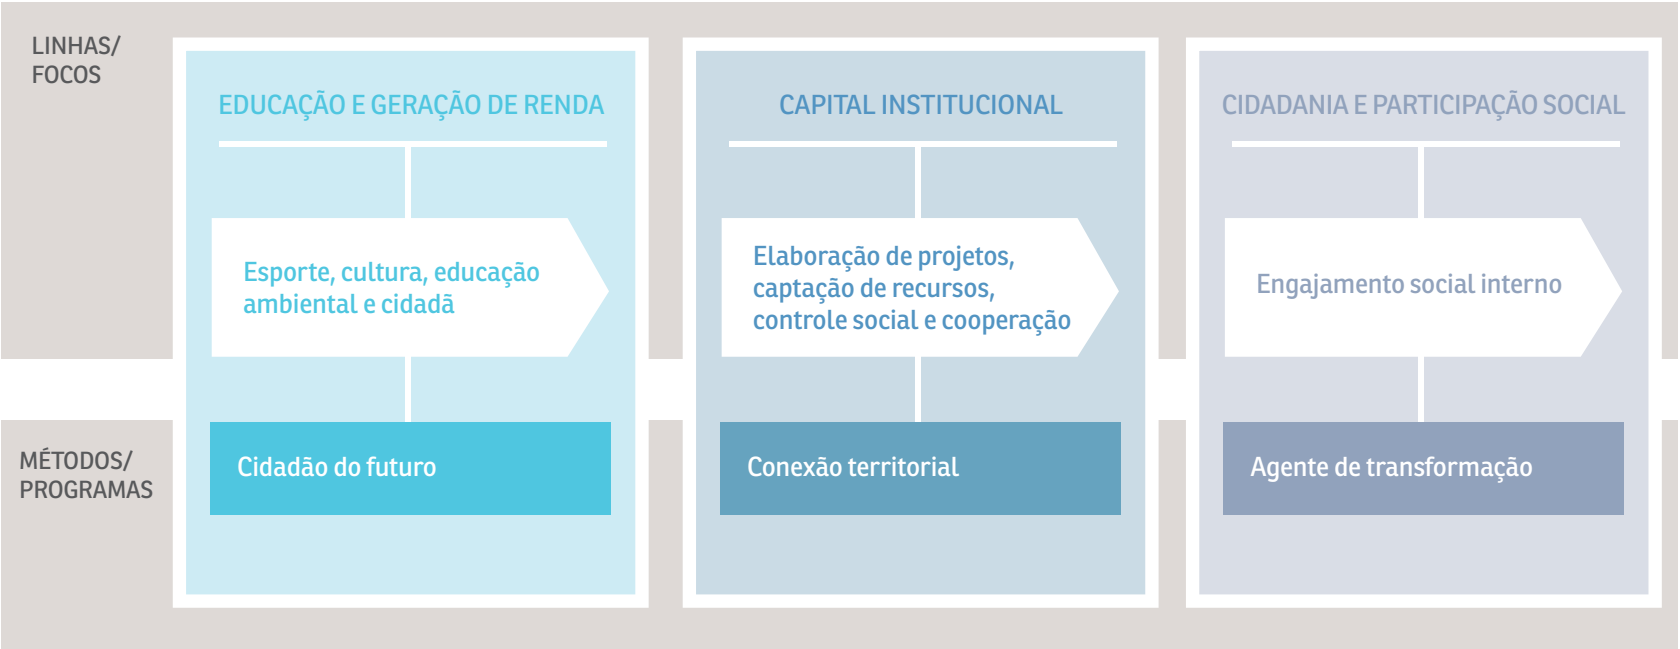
LINHAS/
FOCOS

EDUCAÇÃO E GERAÇÃO DE RENDA

Esporte, cultura, educação ambiental e cidadã

Cidadão do futuro

CAPITAL INSTITUCIONAL

Elaboração de projetos, captação de recursos, controle social e cooperação

Conexão territorial

CIDADANIA E PARTICIPAÇÃO SOCIAL

Engajamento social interno

Agente de transformação

MÉTODOS/
PROGRAMAS